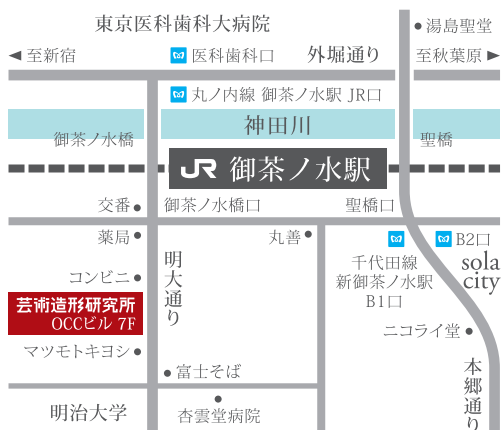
東京医科歯科大病院

湯島聖堂

◀ 至新宿

医科歯科口

外堀通り

至秋葉原 ▶

丸ノ内線 御茶ノ水駅 JR口

御茶ノ水橋

神田川

聖橋

JR 御茶ノ水駅

交番

御茶ノ水橋口

聖橋口

薬局

明大通り

丸善

千代田線 新御茶ノ水駅 B1口

B2口

sola city

コンビニ

芸術造形研究所 OCCビル 7F

ニコライ堂

マツモトキヨシ

富士そば

本郷通り

明治大学

杏雲堂病院